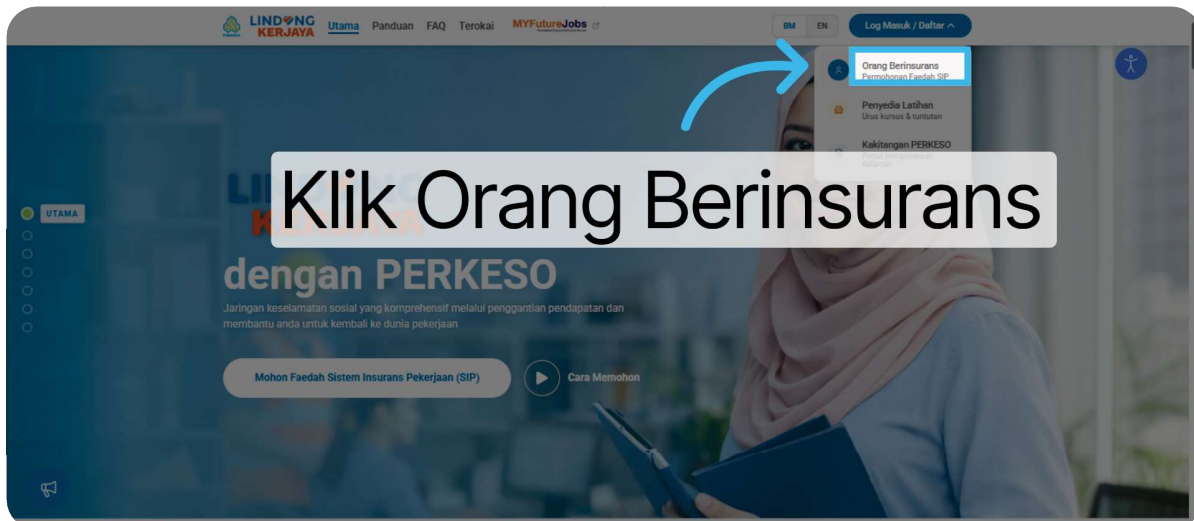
LINDUNG KERJAYA Utama Panduan FAQ Terokai MYFutureJobs

BM EN Log Masuk / Daftar

Orang Berinsurans
Permohonan Faedah SIP

Penyedia Latihan
Urus kursus & tuntutan

Kakitangan PERKESO
Portal pengurusan dalaman

Klik Orang Berinsurans

UTAMA

dengan PERKESO

Jaringan keselamatan sosial yang komprehensif melalui penggantian pendapatan dan membantu anda untuk kembali ke dunia pekerjaan

Mohon Faedah Sistem Insurans Pekerjaan (SIP)

Cara Memohon